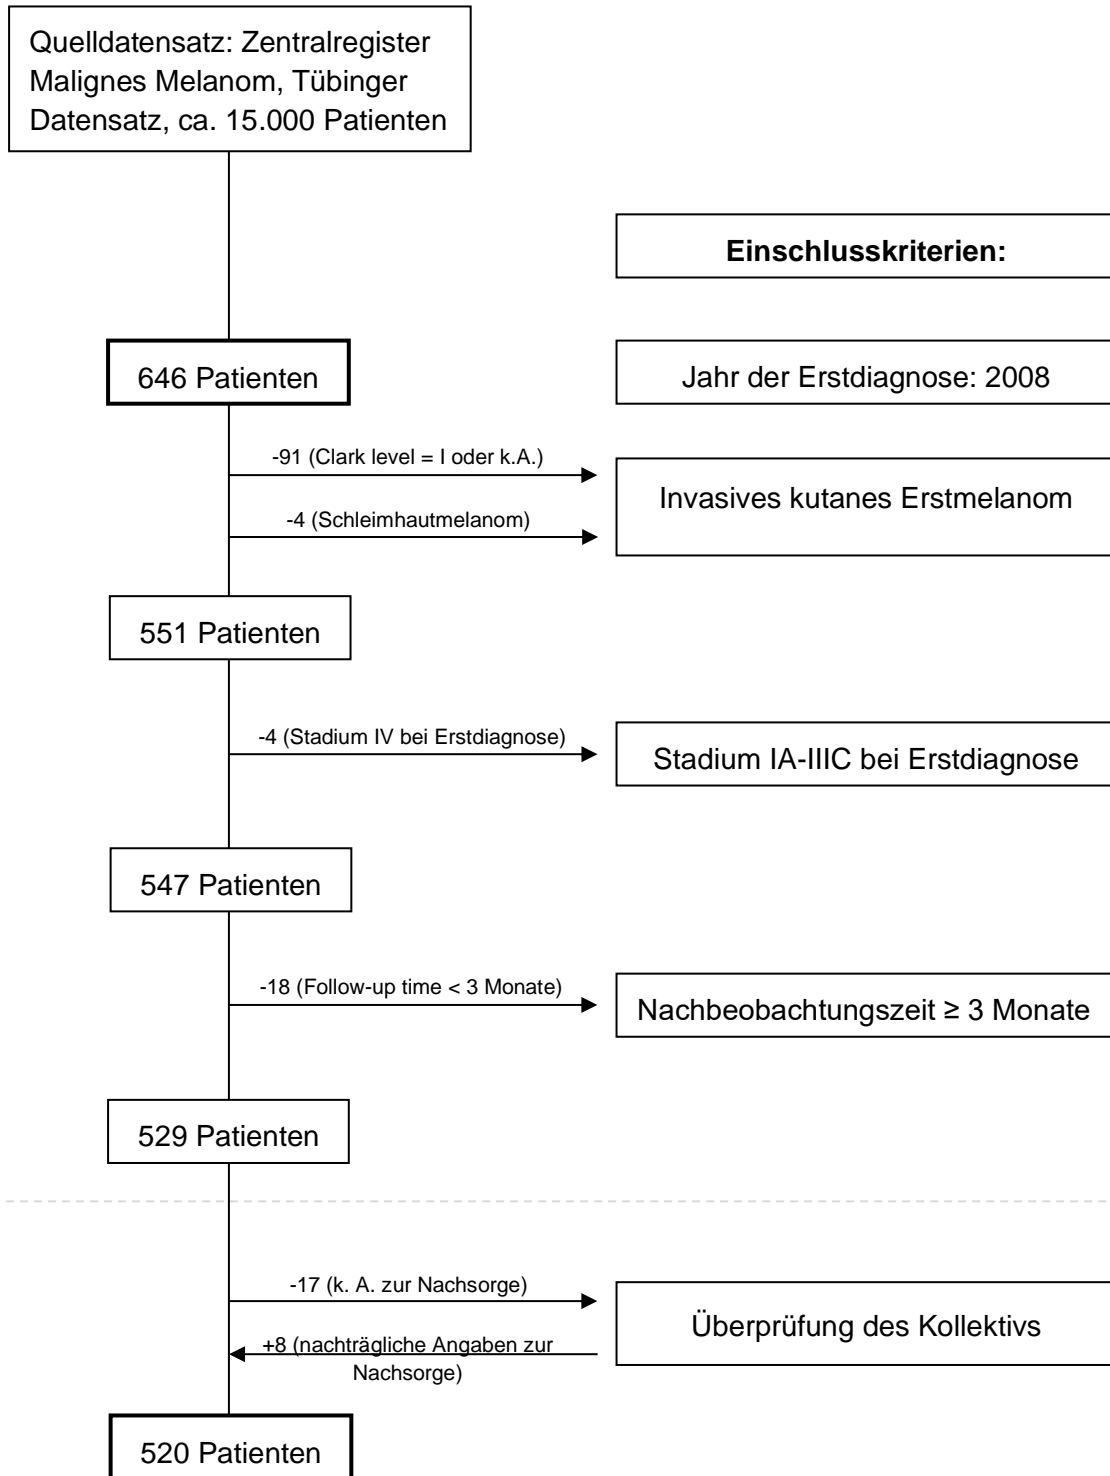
Quelldatensatz: Zentralregister Malignes Melanom, Tübinger Datensatz, ca. 15.000 Patienten

Einschlusskriterien:

646 Patienten

Jahr der Erstdiagnose: 2008

-91 (Clark level = I oder k.A.)

-4 (Schleimhautmelanom)

Invasives kutanes Erstmelanom

551 Patienten

-4 (Stadium IV bei Erstdiagnose)

Stadium IA-IIIC bei Erstdiagnose

547 Patienten

-18 (Follow-up time < 3 Monate)

Nachbeobachtungszeit ≥ 3 Monate

529 Patienten

-17 (k. A. zur Nachsorge)

Überprüfung des Kollektivs

+8 (nachträgliche Angaben zur Nachsorge)

520 Patienten